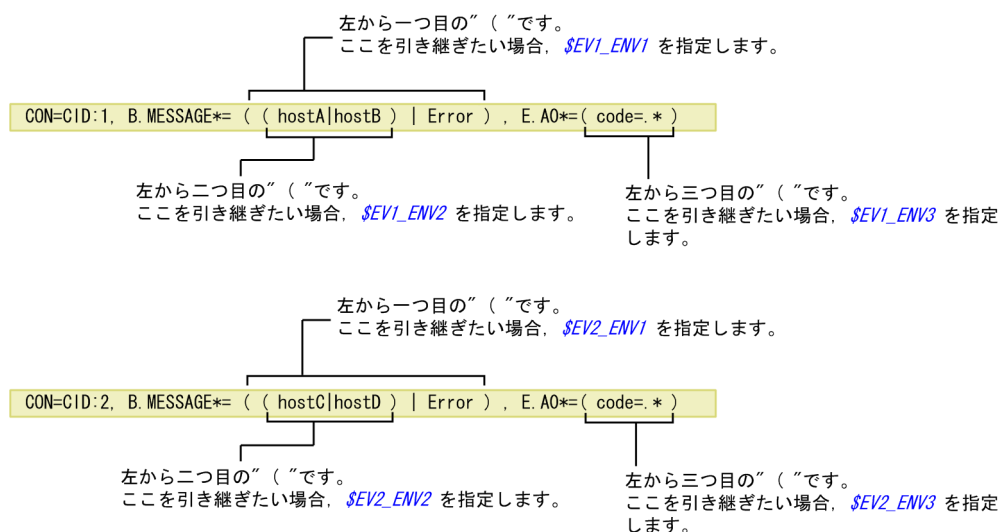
左から一つ目の"（ "です。
ここを引き継ぎたい場合，$EV1_ENV1 を指定します。

CON=CID:1, B.MESSAGE*= ( ( hostA|hostB ) | Error ) , E.A0*=( code=.* )

左から二つ目の"（ "です。
ここを引き継ぎたい場合，$EV1_ENV2 を指定します。

左から三つ目の"（ "です。
ここを引き継ぎたい場合，$EV1_ENV3 を指定します。

左から一つ目の"（ "です。
ここを引き継ぎたい場合，$EV2_ENV1 を指定します。

CON=CID:2, B.MESSAGE*= ( ( hostC|hostD ) | Error ) , E.A0*=( code=.* )

左から二つ目の"（ "です。
ここを引き継ぎたい場合，$EV2_ENV2 を指定します。

左から三つ目の"（ "です。
ここを引き継ぎたい場合，$EV2_ENV3 を指定します。